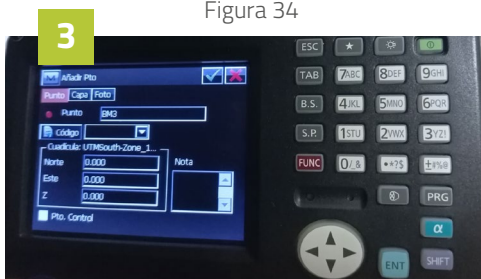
3

Figura 34

Añadir Pto

Punto Capa Foto

Punto BM3

Código

Cuadrícula: UTMSouth-Zone_1...

Norte 0.000

Este 0.000

Z 0.000

Nota

Pto. Control

ESC ★

TAB 7ABC 8DEF 9GHI

B.S. 4JKL 5MNO 6PQR

S.P. 1STU 2VWX 3YZ!

FUNC 0/_& •+?$ ±#%@

PRG

α

ENT SHIFT